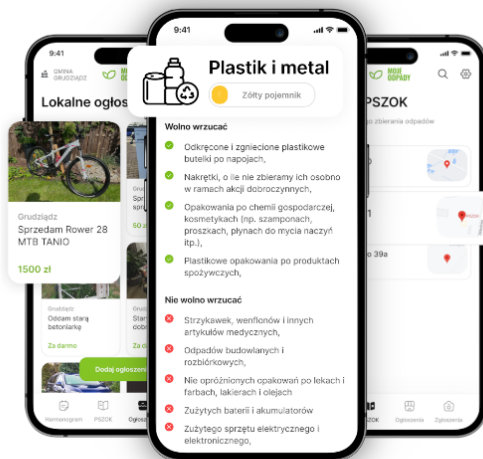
9:41

GMINA GRUDZIĄDZ

MOJE ODPADY

Lokalne ogłoszenia

Grudziądz

Sprzedam Rower 28 MTB TANIO

1500 zł

Spr

50 z

Grudziądz

Oddam starą betoniarkę

Za darmo

Sta

Za d

Dodaj ogłoszenie

Harmonogram

PSZOK

Ogłos

9:41

Plastik i metal

Żółty pojemnik

Wolno wrzucać

Odkręcone i zgniecione plastikowe butelki po napojach,

Nakrętki, o ile nie zbieramy ich osobno w ramach akcji dobroczynnych,

Opakowania po chemii gospodarczej, kosmetykach (np. szamponach, proszkach, płynach do mycia naczyń itp.),

Plastikowe opakowania po produktach spożywczych,

Nie wolno wrzucać

Strzykawek, wenflonów i innych artykułów medycznych,

Odpadów budowlanych i rozbiórkowych,

Nie opróżnionych opakowań po lekach i farbach, lakierach i olejach

Zużytych baterii i akumulatorów

Zużytego sprzętu elektrycznego i elektronicznego,

9:41

PSZOK

o zbierania odpadów

zo 39a

ZOK

Ogłoszenia

Gmina